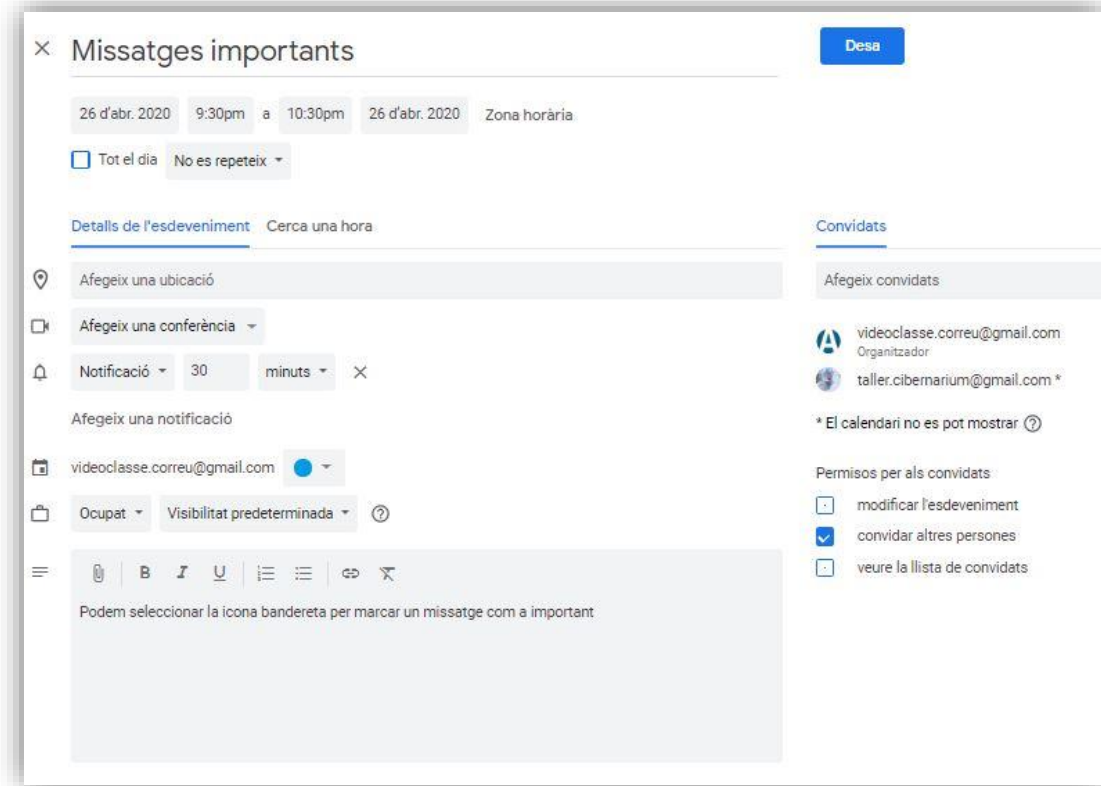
× Missatges importants

Desa

26 d'abr. 2020 9:30pm a 10:30pm 26 d'abr. 2020 Zona horària

Tot el dia No es repeteix

Detalls de l'esdeveniment Cerca una hora

Afegeix una ubicació

Afegeix una conferència

Notificació 30 minuts ×

Afegeix una notificació

videoclasse.correu@gmail.com

Ocupat Visibilitat predeterminada ?

B I U

Podem seleccionar la icona bandereta per marcar un missatge com a important

Convidats

Afegeix convidats

videoclasse.correu@gmail.com
Organitzador

taller.cibernarium@gmail.com *

* El calendari no es pot mostrar ?

Permisos per als convidats

modificar l'esdeveniment

convidar altres persones

veure la llista de convidats